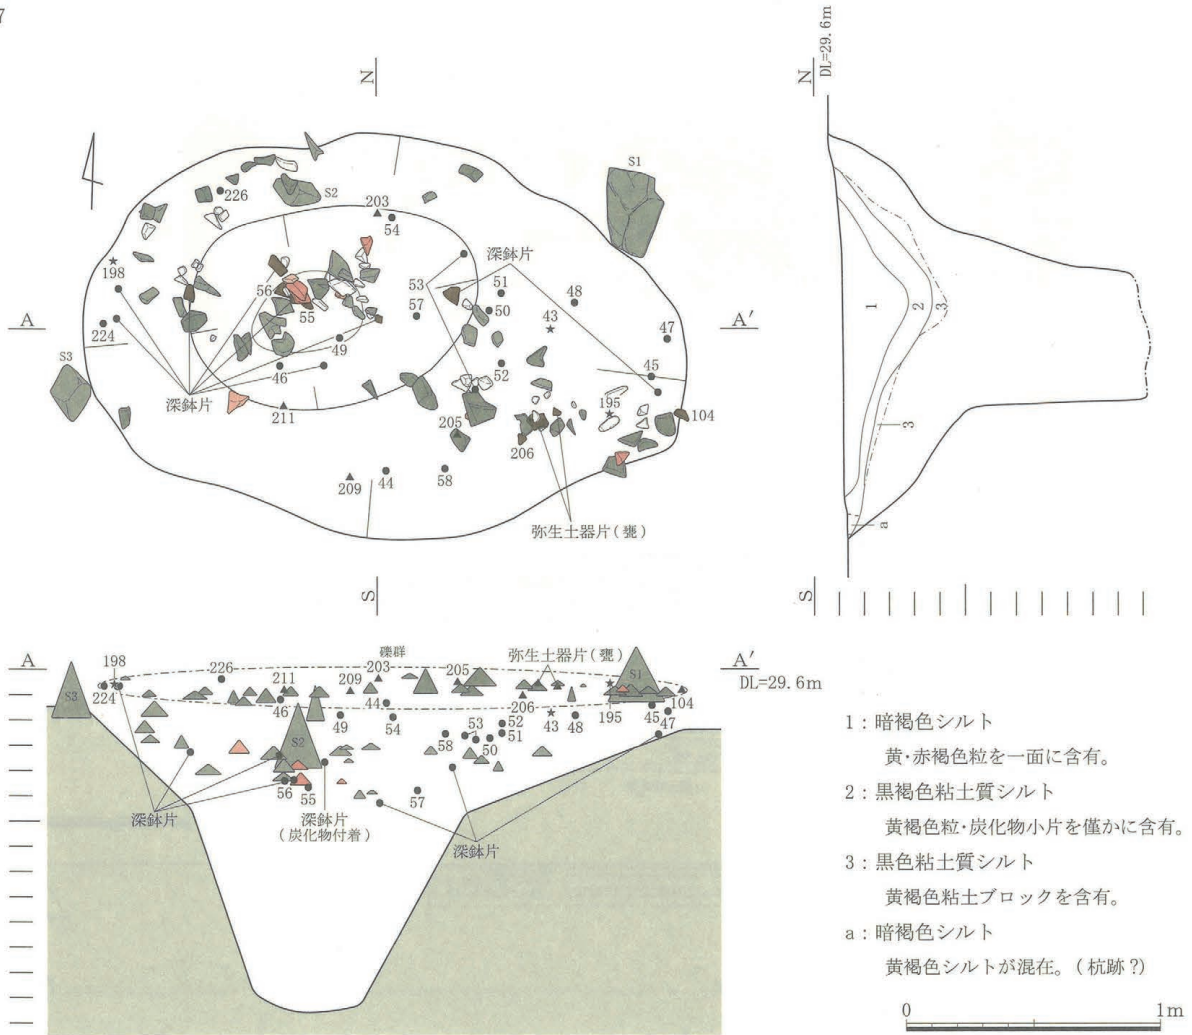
7

N

226
S2
203
54
S1
198
深鉢片
53
51
48
57
50
56
55
43
A
224
A′
47
49
S3
46
52
45
深鉢片
211
195
205
104
206
209
44
58
弥生土器片(甕)

S

N
DL=29.6m

1
2
3
3
a

S

A
198
226
礫群
203
205
弥生土器片(甕)
A′
DL=29.6m
211
209
S1
S3
224
46
44
206
195
104
49
54
53
52
43
48
45
47
51
S2
58
50
56
55
57
深鉢片
深鉢片
(炭化物付着)
深鉢片

1：暗褐色シルト
黄·赤褐色粒を一面に含有。
2：黒褐色粘土質シルト
黄褐色粒·炭化物小片を僅かに含有。
3：黒色粘土質シルト
黄褐色粘土ブロックを含有。
a：暗褐色シルト
黄褐色シルトが混在。(杭跡?)

0
1m